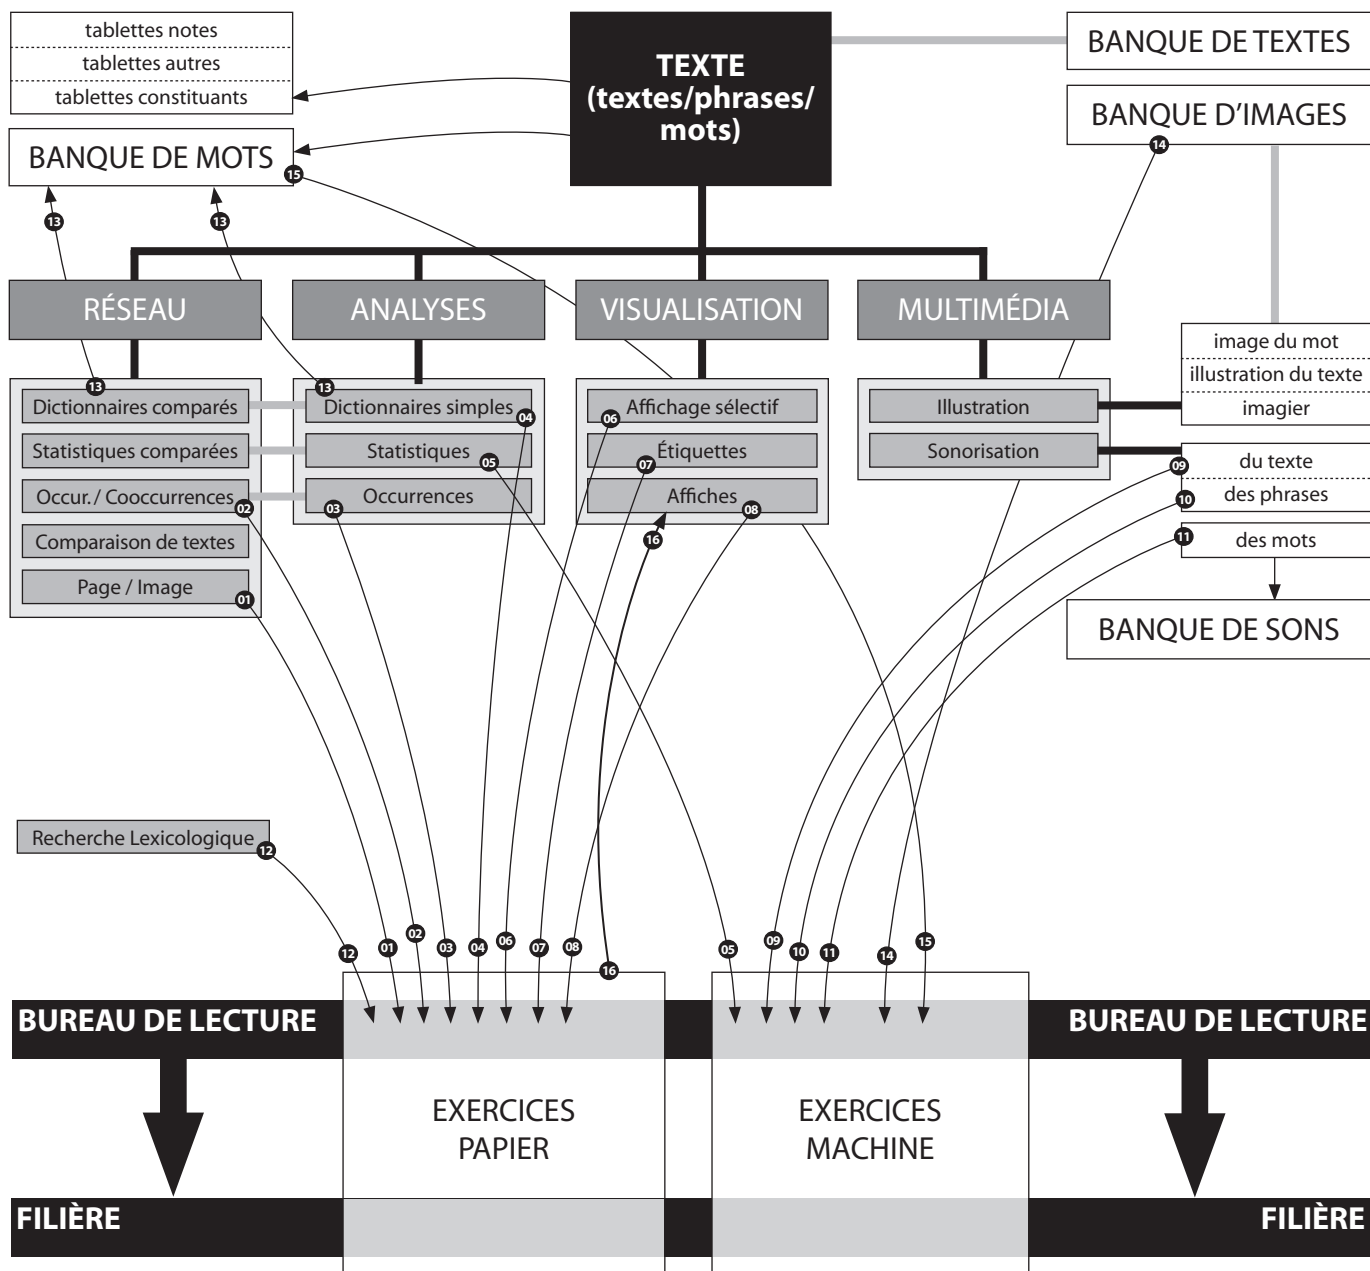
tablettes notes
tablettes autres
tablettes constituants

TEXTE
(textes/phrases/
mots)

BANQUE DE TEXTES

BANQUE D'IMAGES

BANQUE DE MOTS

15

14

13

13

RÉSEAU

ANALYSES

VISUALISATION

MULTIMÉDIA

image du mot
illustration du texte
imagier

13
Dictionnaires comparés
Statistiques comparées
Occur. / Cooccurrences 02
Comparaison de textes
Page / Image 01

13
Dictionnaires simples 04
Statistiques 05
Occurrences
03

Affichage sélectif
06
Étiquettes
07
Affiches
08
16

Illustration
Sonorisation

09 du texte
10 des phrases
11 des mots

BANQUE DE SONS

Recherche Lexicologique 12

12 01 02 03 04 06 07 08 16

05 09 10 11 14 15

BUREAU DE LECTURE

EXERCICES
PAPIER

EXERCICES
MACHINE

BUREAU DE LECTURE

FILIÈRE

FILIÈRE